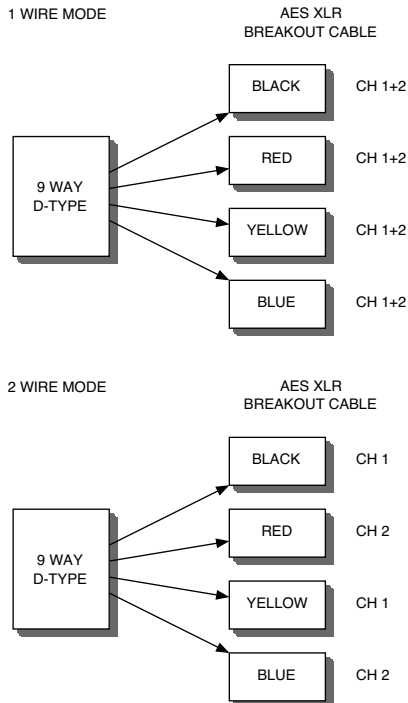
1 WIRE MODE

AES XLR
BREAKOUT CABLE

9 WAY
D-TYPE

BLACK CH 1+2

RED CH 1+2

YELLOW CH 1+2

BLUE CH 1+2

2 WIRE MODE

AES XLR
BREAKOUT CABLE

9 WAY
D-TYPE

BLACK CH 1

RED CH 2

YELLOW CH 1

BLUE CH 2